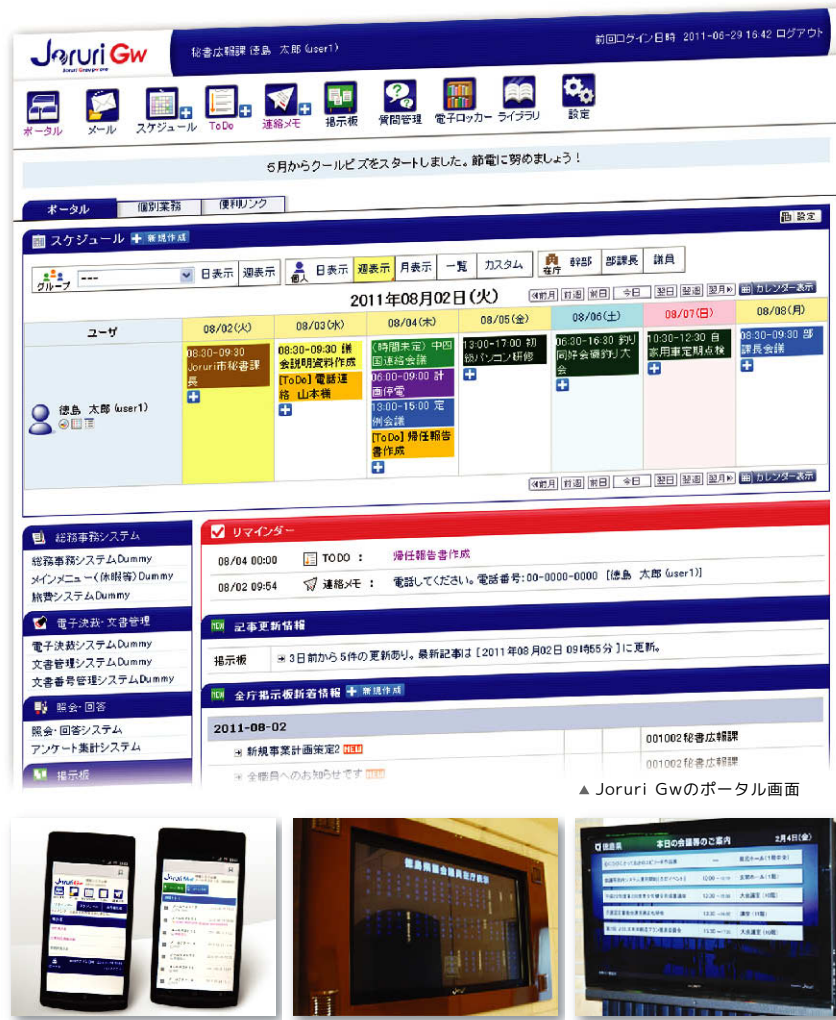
Joruri Gw

秘書広報課 徳島 太郎 (user1)

前回ログイン日時 2011-06-29 15:42 ログアウト

ポータル メール スケジュール ToDo 連絡メモ 掲示板 質問管理 電子ロッカー ライブラリ 設定

5月からクールビズをスタートしました。節電に努めましょう！

ポータル 個別業務 便利リンク

設定

スケジュール 新規作成

グループ --- 日表示 週表示 個人 日表示 週表示 月表示 一覧 カスタム 在庁 幹部 部課長 議員

2011年08月02日(火)

前月 前週 前日 今日 翌日 翌週 翌月 カレンダー表示

| ユーザ | 08/02(火) | 08/03(水) | 08/04(木) | 08/05(金) | 08/06(土) | 08/07(日) | 08/08(月) |
|---|---|---|---|---|---|---|---|
| 徳島 太郎 (user1) | 08:30-09:30 Joruri市秘書課長 | 08:30-09:30 操会説明資料作成 [ToDo] 電話連絡 山本様 | (時間未定) 中四国連絡会議 06:00-09:00 計画停電 13:00-15:00 定例会議 [ToDo] 帰任報告書作成 | 13:00-17:00 初級パソコン研修 | 06:30-16:30 釣り同好会磯釣り大会 | 10:30-12:30 自家用車定期点検 | 08:30-09:30 部課長会議 |

前月 前週 前日 今日 翌日 翌週 翌月 カレンダー表示

総務事務システム
総務事務システムDummy
メインメニュー(休暇等)Dummy
旅費システムDummy

電子決裁・文書管理
電子決裁システムDummy
文書管理システムDummy
文書番号管理システムDummy

照会・回答
照会・回答システム
アンケート集計システム

掲示板

リマインダー
08/04 00:00 TODO : 帰任報告書作成
08/02 09:54 連絡メモ : 電話してください。電話番号:00-0000-0000 [徳島 太郎 (user1)]

記事更新情報
掲示板 3日前から5件の更新あり。最新記事は [2011年08月02日 09時55分] に更新。

全庁掲示板新着情報 新規作成
2011-08-02
新規事業計画策定2 NEW 001002秘書広報課
全職員へのお知らせです NEW 001002秘書広報課

▲ Joruri Gwのポータル画面

本日の会議等のご案内 2月4日(金)